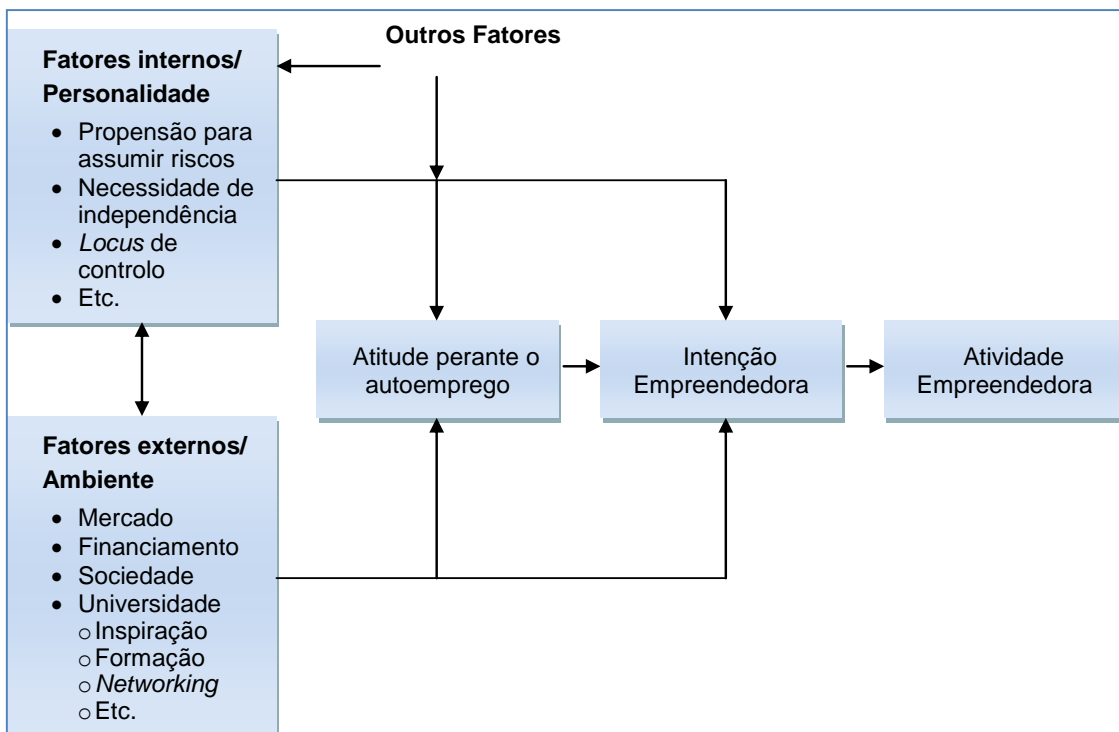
Outros Fatores

Fatores internos/ Personalidade

- Propensão para assumir riscos
- Necessidade de independência
- *Locus* de controlo
- Etc.

Atitude perante o autoemprego

Intenção Empreendedora

Atividade Empreendedora

Fatores externos/ Ambiente

- Mercado
- Financiamento
- Sociedade
- Universidade
  - Inspiração
  - Formação
  - *Networking*
  - Etc.